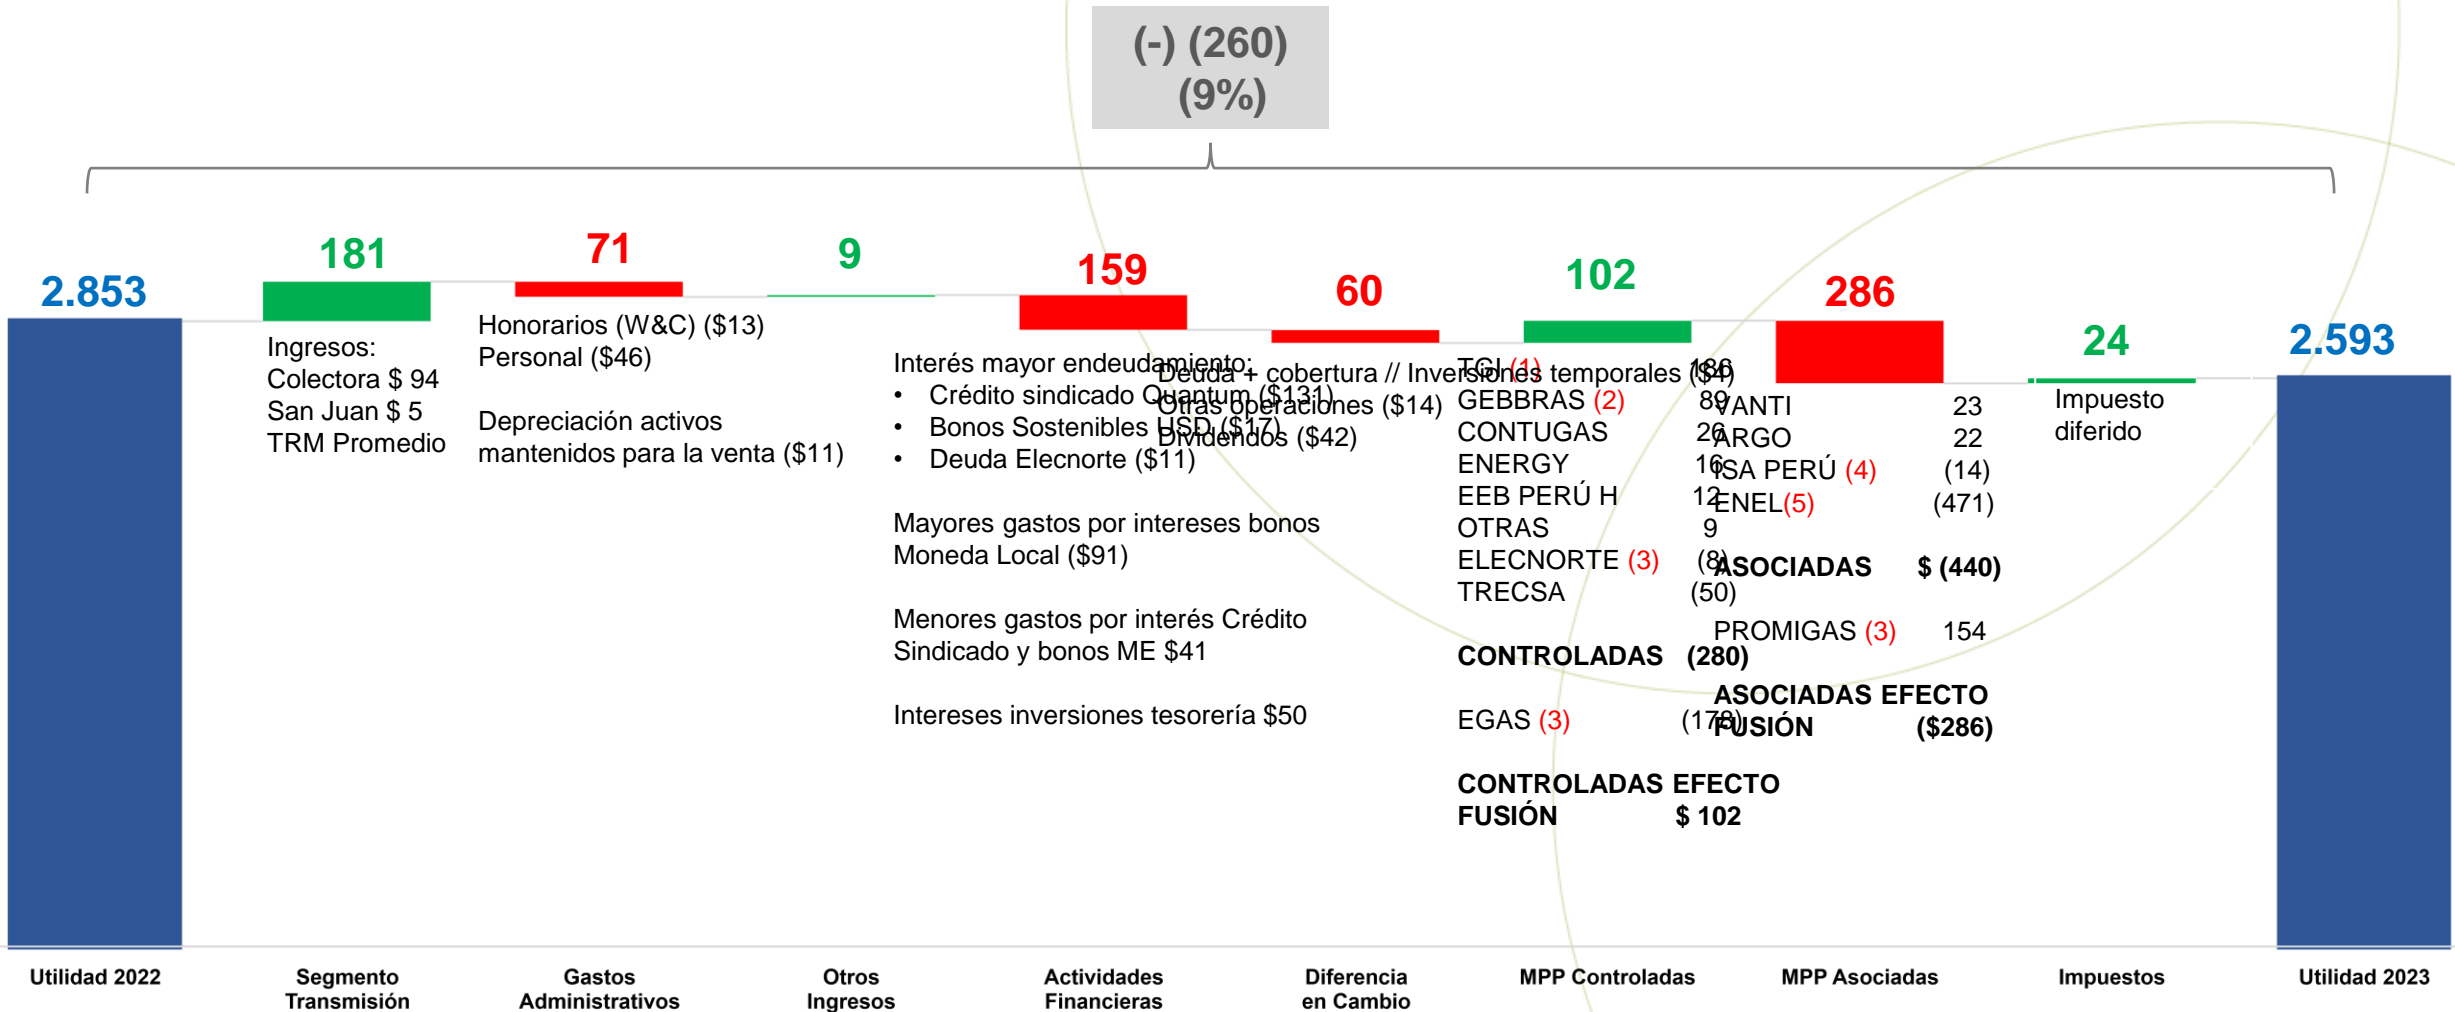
(-) (260)
(9%)

2.853

181

71

9

159

60

102

286

24

2.593

Ingresos:
Colectora $ 94
San Juan $ 5
TRM Promedio

Honorarios (W&C) ($13)
Personal ($46)

Depreciación activos mantenidos para la venta ($11)

Interés mayor endeudamiento:
• Crédito sindicado Quantum ($131)
• Bonos Sostenibles USD ($17)
• Deuda Elecnorte ($11)

Mayores gastos por intereses bonos Moneda Local ($91)

Menores gastos por interés Crédito Sindicado y bonos ME $41

Intereses inversiones tesorería $50

Deuda + cobertura // Inversiones temporales ($4)
Otras operaciones ($14)
Dividendos ($42)

TGI (1) 186
GEBBRAS (2) 89
CONTUGAS 26
ENERGY 16
EEB PERÚ H 12
OTRAS 9
ELECNORTE (3) (8)
TRECSA (50)

CONTROLADAS (280)

EGAS (3) (178)

CONTROLADAS EFECTO FUSIÓN $ 102

VANTI 23
ARGO 22
ISA PERÚ (4) (14)
ENEL(5) (471)

ASOCIADAS $ (440)

PROMIGAS (3) 154

ASOCIADAS EFECTO FUSIÓN ($286)

Impuesto diferido

Utilidad 2022
Segmento Transmisión
Gastos Administrativos
Otros Ingresos
Actividades Financieras
Diferencia en Cambio
MPP Controladas
MPP Asociadas
Impuestos
Utilidad 2023